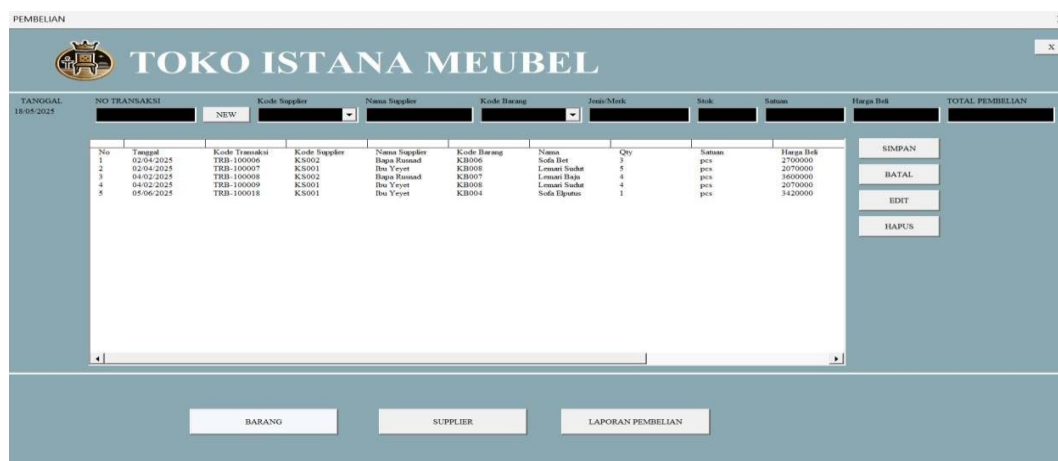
PEMBELIAN

TOKO ISTANA MEUBEL

x

TANGGAL
18/05/2025

NO TRANSAKSI

NEW

Kode Supplier

Nama Supplier

Kode Barang

Jenis/Merk

Stok

Satuan

Harga Beli

TOTAL PEMBELIAN

| No | Tanggal | Kode Transaksi | Kode Supplier | Nama Supplier | Kode Barang | Nama | Qty | Satuan | Harga Beli |
|---|---|---|---|---|---|---|---|---|---|
| 1 | 02/04/2025 | TRB-100006 | KS002 | Bapa Rusnad | KB006 | Sofa Bet | 3 | pcs | 2700000 |
| 2 | 02/04/2025 | TRB-100007 | KS001 | Ibu Yeyet | KB008 | Lemari Sudut | 5 | pcs | 2070000 |
| 3 | 04/02/2025 | TRB-100008 | KS002 | Bapa Rusnad | KB007 | Lemari Baju | 4 | pcs | 3600000 |
| 4 | 04/02/2025 | TRB-100009 | KS001 | Ibu Yeyet | KB008 | Lemari Sudut | 4 | pcs | 2070000 |
| 5 | 05/06/2025 | TRB-100018 | KS001 | Ibu Yeyet | KB004 | Sofa Elputus | 1 | pcs | 3420000 |

SIMPAN

BATAL

EDIT

HAPUS

BARANG

SUPPLIER

LAPORAN PEMBELIAN